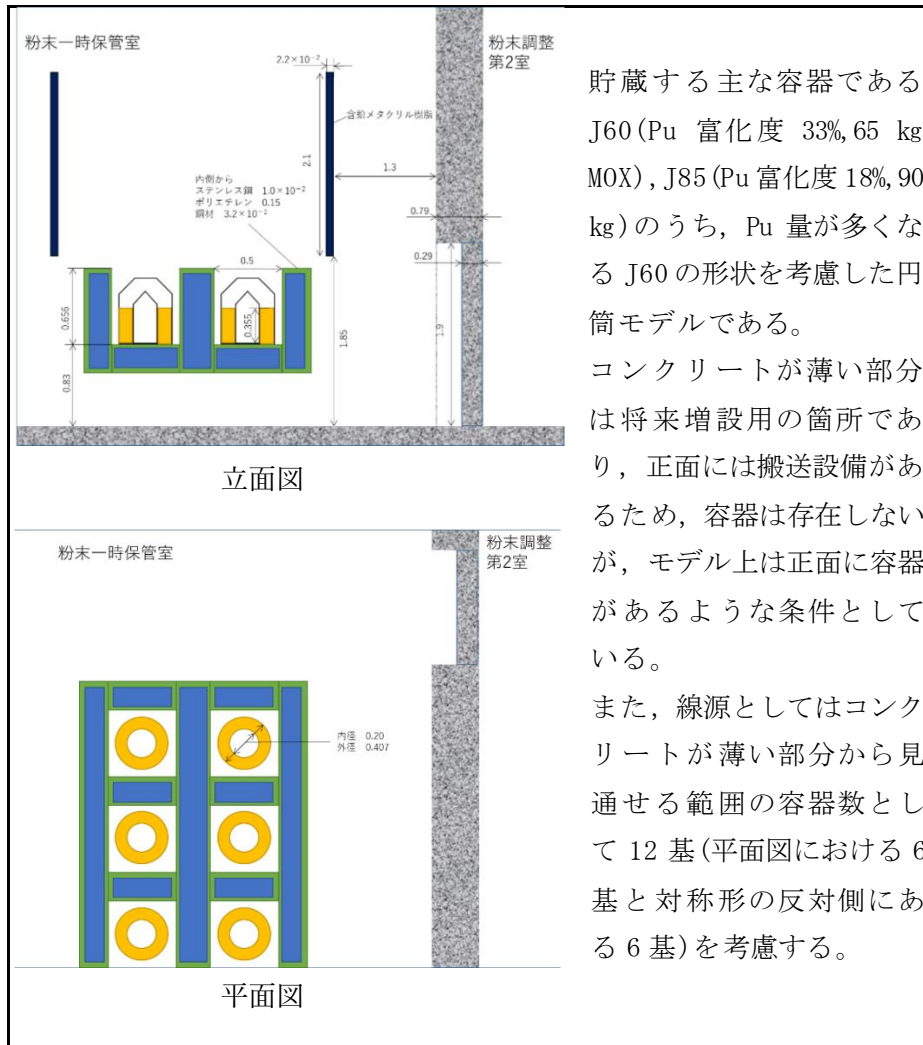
粉末一時保管室

$2.2\times10^{-2}$

含鉛メタクリル樹脂

2.1

1.3

内側から
ステンレス鋼 $1.0\times10^{-2}$
ポリエチレン 0.15
鋼材 $3.2\times10^{-2}$

0.79

0.29

0.5

0.656

0.355

1.85

1.9

0.83

粉末調整
第2室

立面図

粉末一時保管室

粉末調整
第2室

内径 0.20
外径 0.407

平面図

貯蔵する主な容器であるJ60(Pu 富化度 33%,65 kg MOX),J85(Pu富化度18%,90 kg)のうち,Pu 量が多くなるJ60の形状を考慮した円筒モデルである。

コンクリートが薄い部分は将来増設用の箇所であり,正面には搬送設備があるため,容器は存在しないが,モデル上は正面に容器があるような条件としている。

また,線源としてはコンクリートが薄い部分から見通せる範囲の容器数として 12 基(平面図における6基と対称形の反対側にある6基)を考慮する。